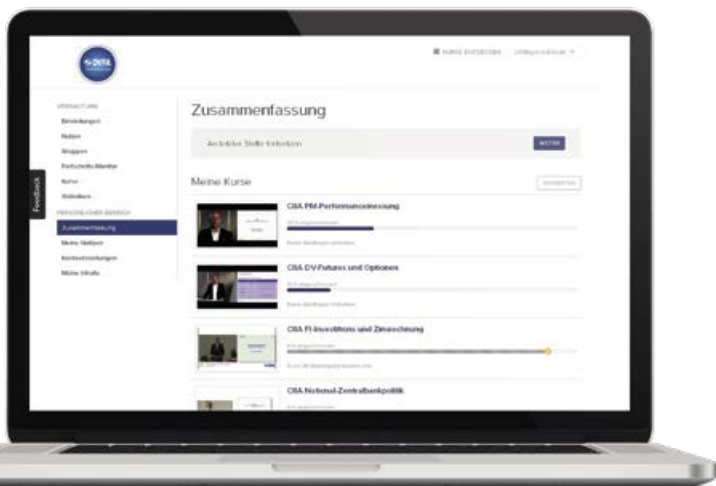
DIFA

KURSE DURCHSUCHEN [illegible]

VERWALTUNG
Einstellungen
Nutzer
Gruppen
Fortschritt Mitarbeiter
Kurse
Statistiken
PERSÖNLICHER BEREICH
Zusammenfassung
Meine Notizen
Kursbewertungen
Meine Inhalte

Feedback

Zusammenfassung

An letzter Stelle fortsetzen

WEITER

Meine Kurse

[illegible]

CIIA PM-Performancemessung
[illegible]
Keine Bewertungen vorhanden

CIIA DV-Futures und Optionen
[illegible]
Keine Bewertungen vorhanden

CIIA FI-Investitions und Zinsrechnung
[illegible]
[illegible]

CIIA Nationul-Zentralbankpolitik
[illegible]